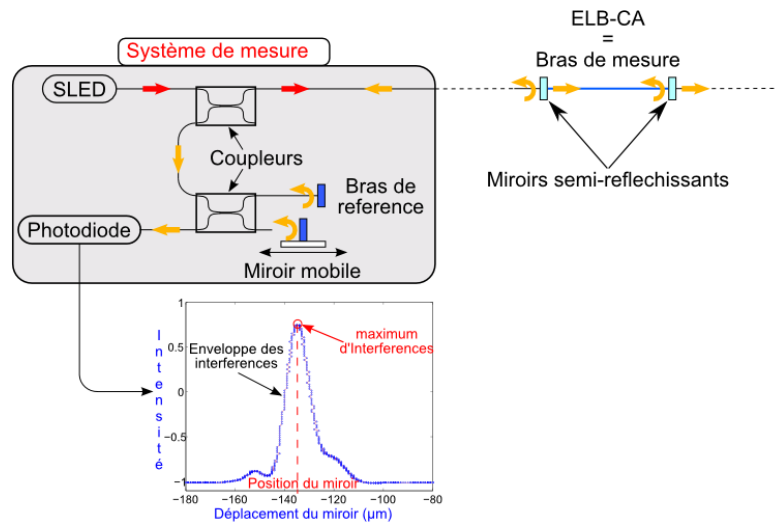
Système de mesure

SLED

Coupleurs

Bras de reference

Photodiode

Miroir mobile

ELB-CA
=
Bras de mesure

Miroirs semi-reflechissants

Intensité

Enveloppe des interferences

maximum d'Interferences

Position du miroir

1
0.5
0
−0.5
−1

−180 −160 −140 −120 −100 −80

Déplacement du miroir (µm)